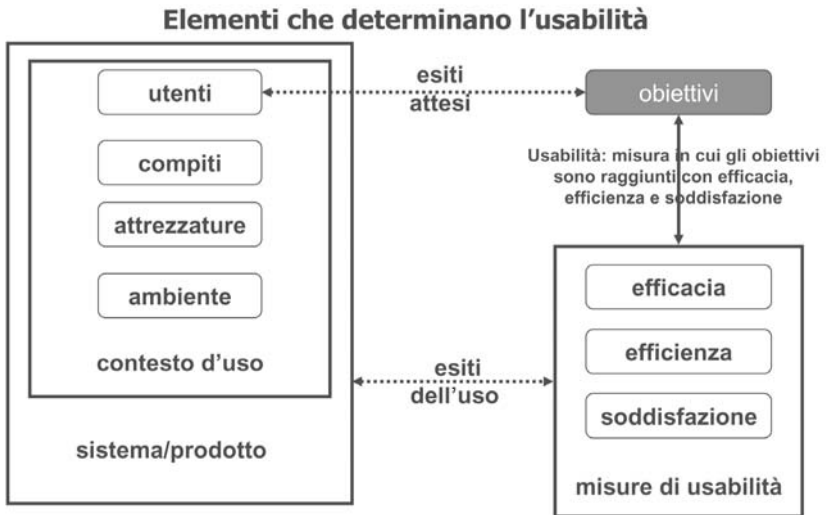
Elementi che determinano l'usabilità

utenti

compiti

attrezzature

ambiente

contesto d'uso

sistema/prodotto

esiti attesi

obiettivi

Usabilità: misura in cui gli obiettivi sono raggiunti con efficacia, efficienza e soddisfazione

esiti dell'uso

efficacia

efficienza

soddisfazione

misure di usabilità